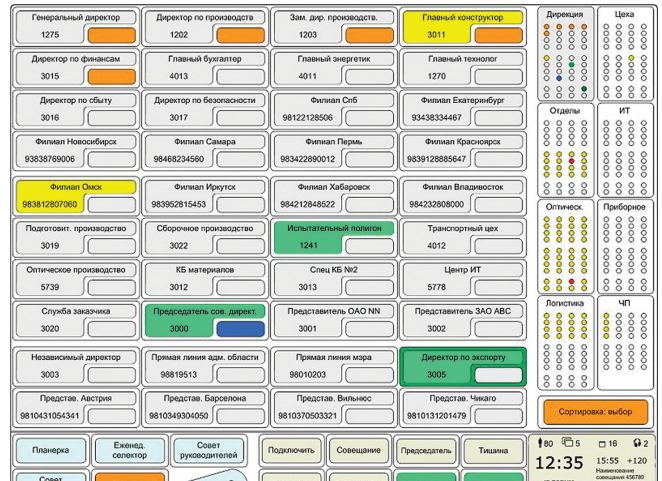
Генеральный директор
1275

Директор по производству
1202

Зам. дир. производств.
1203

Главный конструктор
3011

Директор по финансам
3015

Главный бухгалтер
4013

Главный энергетик
4011

Главный технолог
1270

Директор по сбыту
3016

Директор по безопасности
3017

Филиал Спб
98122128506

Филиал Екатеринбург
93438334467

Филиал Новосибирск
93838769006

Филиал Самара
98468234560

Филиал Пермь
98342890012

Филиал Красноярск
98391288856647

Филиал Омск
983812807060

Филиал Иркутск
983952815453

Филиал Хабаровск
98421284852

Филиал Владивосток
984232808000

Подготовит. производство
3019

Сборочное производство
3022

Испытательный полигон
1241

Транспортный цех
4012

Оптическое производство
5739

КБ материалов
3012

Спец КБ №2
3013

Центр ИТ
5778

Служба заказчика
3020

Председатель сов. директ.
3000

Представитель ОАО NN
3001

Представитель ЗАО ABC
3002

Независимый директор
3003

Прямая линия адм. области
98819513

Прямая линия мэра
98010203

Директор по экспорту
3005

Предстaв. Австрия
981043105434​1

Предстaв. Барселона
9810349304050

Предстaв. Вильнюс
981037050332​1

Предстaв. Чикаго
981013120147​9

Дирекция
Цеха
Отделы
ИТ
Оптическ.
Приборное
Логистика
ЧП

Сортировка: выбор

Планерка
Еженед. селектор
Совет руководителей
Подключить
Совещание
Председатель
Тишина
Совет

80
5
16
2
12:35
15:55
+120
Наименование совещания 456789